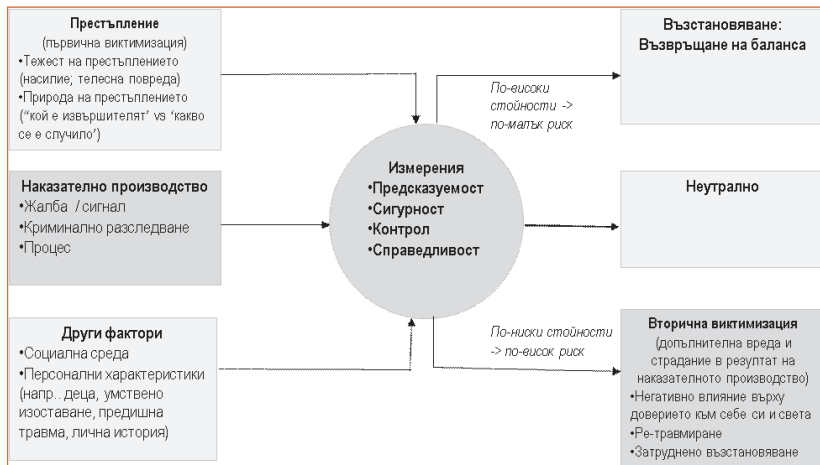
Престъпление
(първична виктимизация)
•Тежест на престъплението (насилие; телесна повреда)
•Природа на престъплението ("кой е извършителят" vs 'какво се е случило')

Наказателно производство
•Жалба / сигнал
•Криминално разследване
•Процес

Други фактори
•Социална среда
•Персонални характеристики (напр.. деца, умствено изоставане, предишна травма, лична история)

Измерения
•Предсказуемост
•Сигурност
•Контрол
•Справедливост

По-високи стойности -> по-малък риск

По-ниски стойности -> по-висок риск

Възстановяване: Възвръщане на баланса

Неутрално

Вторична виктимизация
(допълнителна вреда и страдание в резултат на наказателното производство)
•Негативно влияние върху доверието към себе си и света
•Ре-травмиране
•Затруднено възстановяване